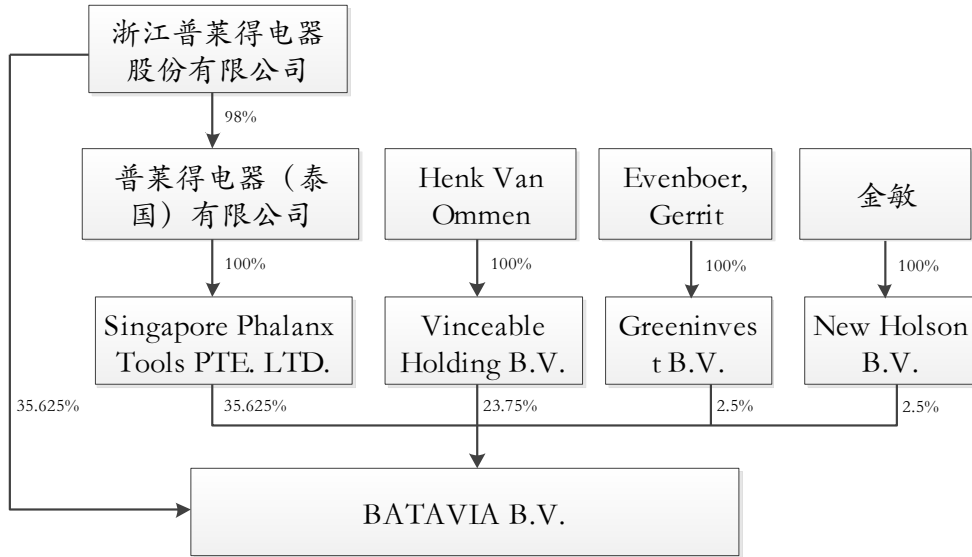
浙江普莱得电器股份有限公司

98%

普莱得电器（泰国）有限公司

Henk Van Ommen

Evenboer, Gerrit

金敏

100%

100%

100%

100%

Singapore Phalanx Tools PTE. LTD.

Vinceable Holding B.V.

Greeninvest B.V.

New Holson B.V.

35.625%

35.625%

23.75%

2.5%

2.5%

BATAVIA B.V.